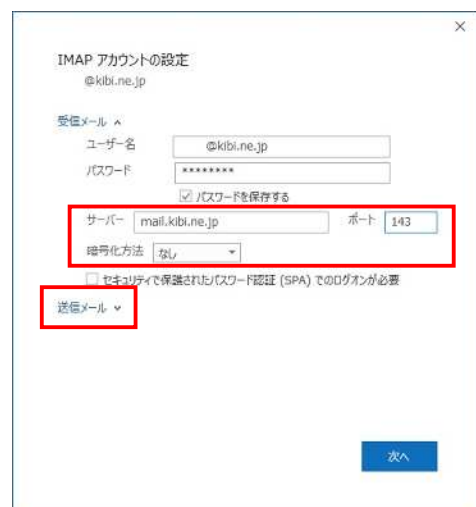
×

IMAP アカウントの設定
@kibi.ne.jp

受信メール ^

ユーザー名 @kibi.ne.jp

パスワード ********

☑ パスワードを保存する

サーバー mail.kibi.ne.jp ポート 143

暗号化方法 なし

☐ セキュリティで保護されたパスワード認証 (SPA) でのログオンが必要

送信メール ˅

次へ